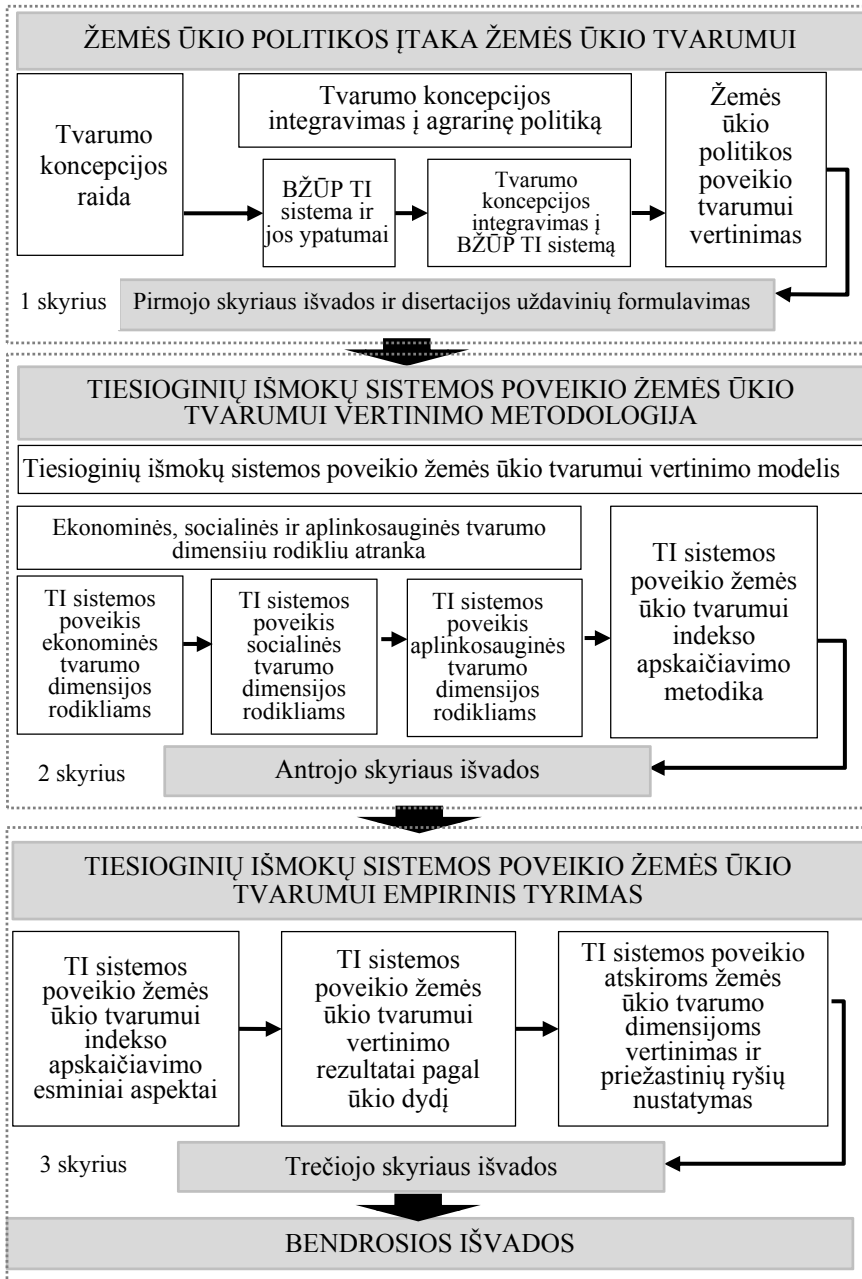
ŽEMĖS ŪKIO POLITIKOS ĮTAKA ŽEMĖS ŪKIO TVARUMUI

Tvarumo koncepcijos raida

Tvarumo koncepcijos integravimas į agrarinę politiką

BŽŪP TI sistema ir jos ypatumai

Tvarumo koncepcijos integravimas į BŽŪP TI sistemą

Žemės ūkio politikos poveikio tvarumui vertinimas

1 skyrius

Pirmojo skyriaus išvados ir disertacijos uždavinių formulavimas

TIESIOGINIŲ IŠMOKŲ SISTEMOS POVEIKIO ŽEMĖS ŪKIO TVARUMUI VERTINIMO METODOLOGIJA

Tiesioginių išmokų sistemos poveikio žemės ūkio tvarumui vertinimo modelis

Ekonominės, socialinės ir aplinkosauginės tvarumo dimensiju rodikliu atranka

TI sistemos poveikis ekonominės tvarumo dimensijos rodikliams

TI sistemos poveikis socialinės tvarumo dimensijos rodikliams

TI sistemos poveikis aplinkosauginės tvarumo dimensijos rodikliams

TI sistemos poveikio žemės ūkio tvarumui indekso apskaičiavimo metodika

2 skyrius

Antrojo skyriaus išvados

TIESIOGINIŲ IŠMOKŲ SISTEMOS POVEIKIO ŽEMĖS ŪKIO TVARUMUI EMPIRINIS TYRIMAS

TI sistemos poveikio žemės ūkio tvarumui indekso apskaičiavimo esminiai aspektai

TI sistemos poveikio žemės ūkio tvarumui vertinimo rezultatai pagal ūkio dydį

TI sistemos poveikio atskiroms žemės ūkio tvarumo dimensijoms vertinimas ir priežastinių ryšių nustatymas

3 skyrius

Trečiojo skyriaus išvados

BENDROSIOS IŠVADOS